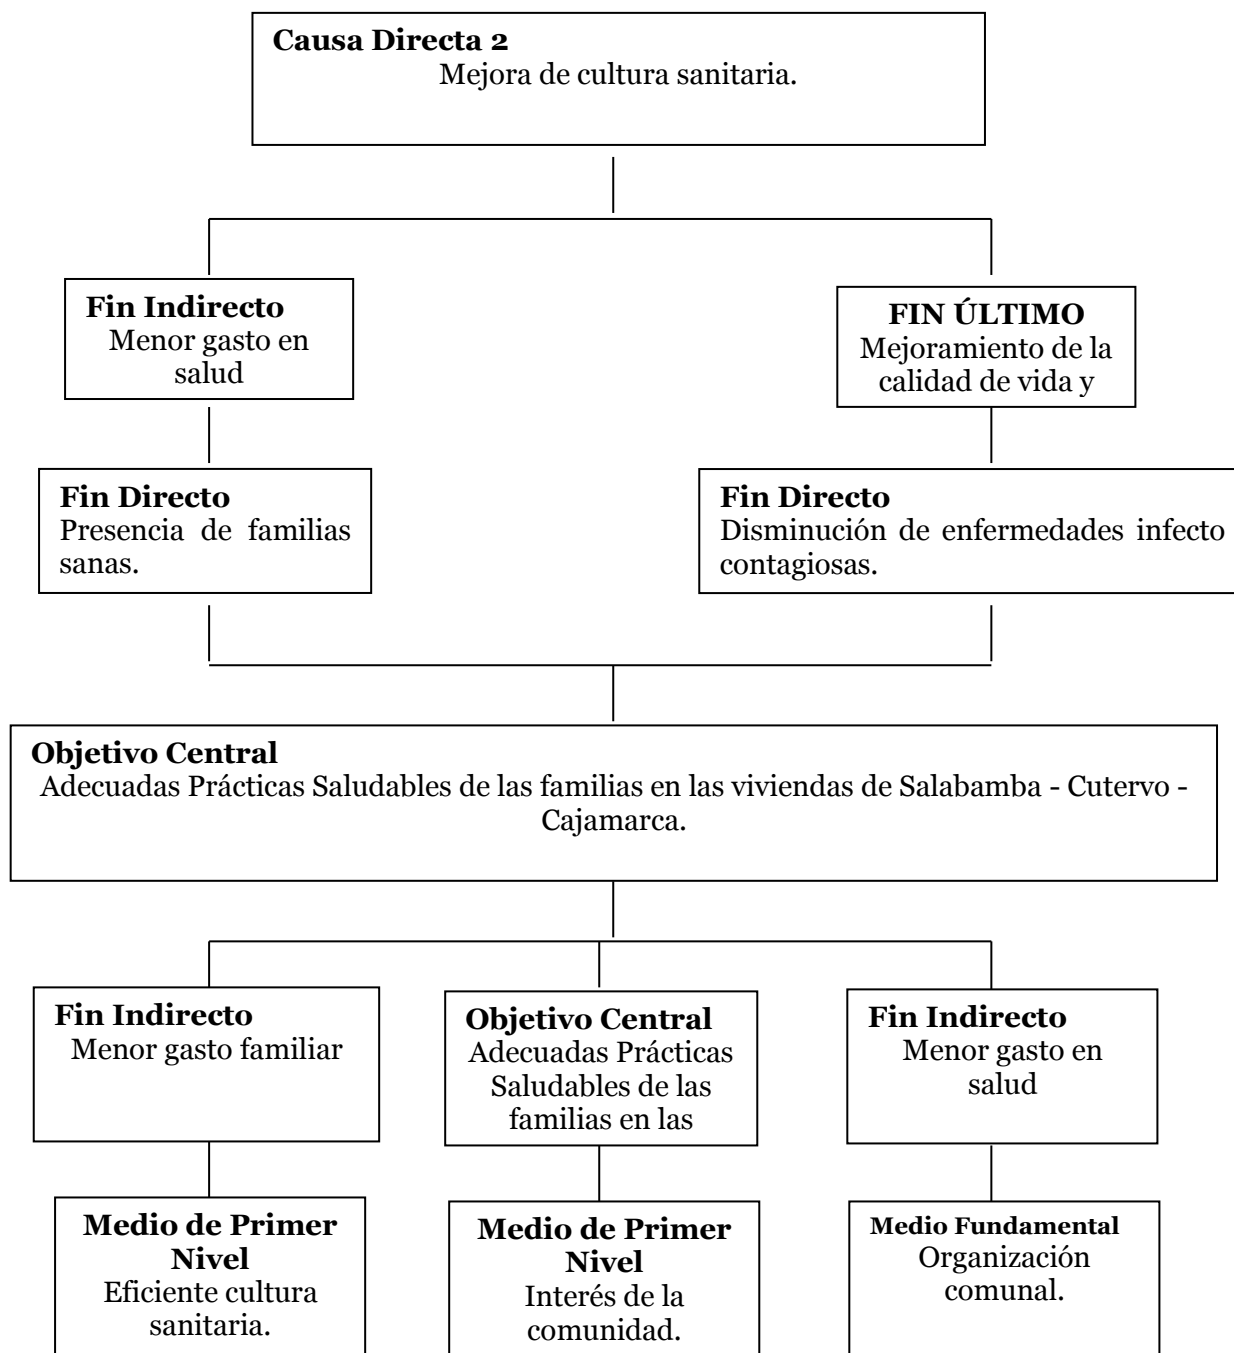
Causa Directa 2
Mejora de cultura sanitaria.

Fin Indirecto
Menor gasto en salud

FIN ÚLTIMO
Mejoramiento de la calidad de vida y

Fin Directo
Presencia de familias sanas.

Fin Directo
Disminución de enfermedades infecto contagiosas.

Objetivo Central
Adecuadas Prácticas Saludables de las familias en las viviendas de Salabamba - Cutervo - Cajamarca.

Fin Indirecto
Menor gasto familiar

Objetivo Central
Adecuadas Prácticas Saludables de las familias en las

Fin Indirecto
Menor gasto en salud

Medio de Primer Nivel
Eficiente cultura sanitaria.

Medio de Primer Nivel
Interés de la comunidad.

Medio Fundamental
Organización comunal.